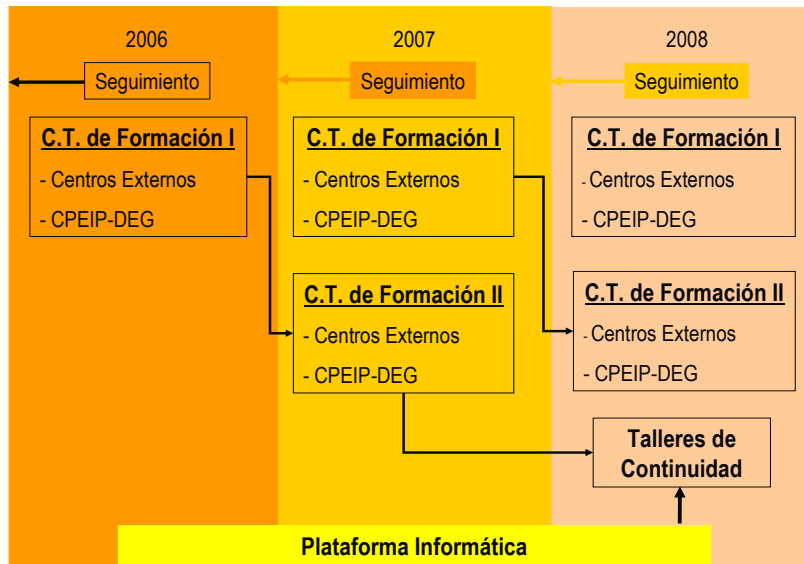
2006

2007

2008

Seguimiento

Seguimiento

Seguimiento

C.T. de Formación I

- Centros Externos

- CPEIP-DEG

C.T. de Formación I

- Centros Externos

- CPEIP-DEG

C.T. de Formación I

- Centros Externos

- CPEIP-DEG

C.T. de Formación II

- Centros Externos

- CPEIP-DEG

C.T. de Formación II

- Centros Externos

- CPEIP-DEG

Talleres de Continuidad

Plataforma Informática